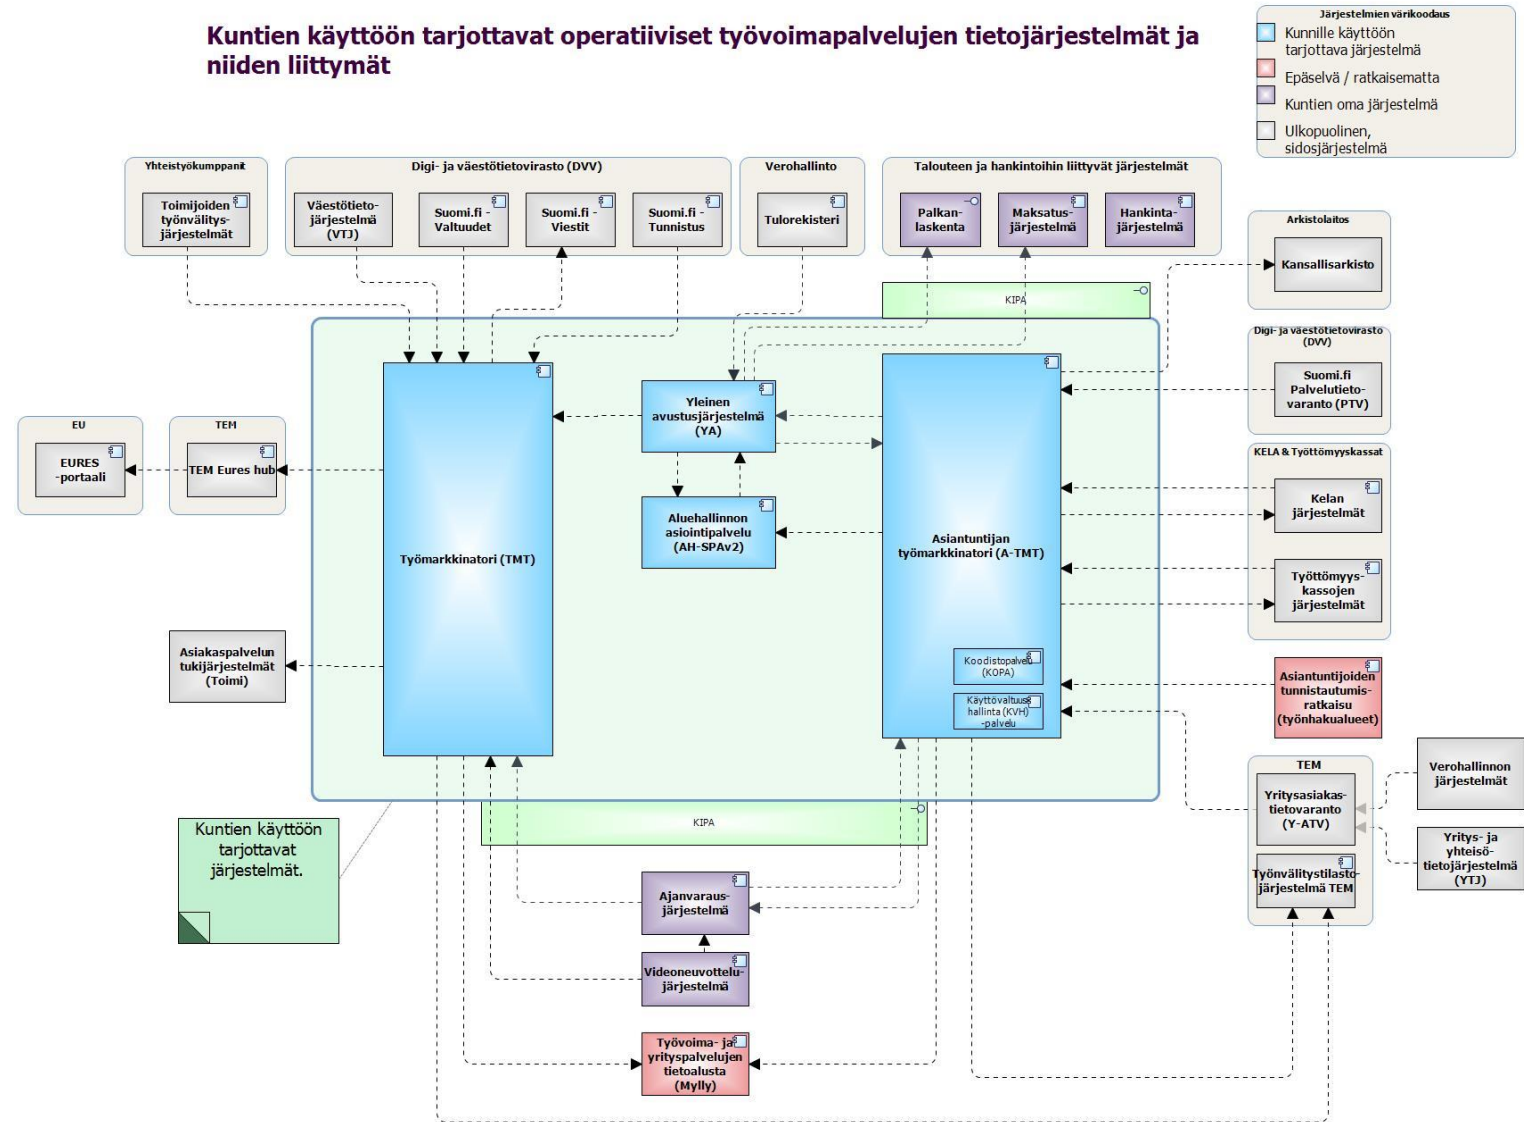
Kuntien käyttöön tarjottavat operatiiviset työvoimapalvelujen tietojärjestelmät ja niiden liittymät

Järjestelmien värikoodaus
Kunnille käyttöön tarjottava järjestelmä
Epäselvä / ratkaisematta
Kuntien oma järjestelmä
Ulkopuolinen, sidosjärjestelmä

Yhteistyökumppanit
Toimijoiden työnvälitysjärjestelmät

Digi- ja väestötietovirasto (DVV)
Väestötietojärjestelmä (VTJ)
Suomi.fi - Valtuudet
Suomi.fi - Viestit
Suomi.fi - Tunnistus

Verohallinto
Tulorekisteri

Talouteen ja hankintoihin liittyvät järjestelmät
Palkanlaskenta
Maksatusjärjestelmä
Hankintajärjestelmä

Arkistolaitos
Kansallisarkisto

KIPA

Digi- ja väestötietovirasto (DVV)
Suomi.fi Palvelutietovaranto (PTV)

EU
EURES -portaali

TEM
TEM Eures hub

Yleinen avustusjärjestelmä (YA)

Aluehallinnon asiointipalvelu (AH-SPAv2)

Työmarkkinatori (TMT)

Asiantuntijan työmarkkinatori (A-TMT)

KELA & Työttömyyskassat
Kelan järjestelmät
Työttömyyskassojen järjestelmät

Asiakaspalvelun tukijärjestelmät (Toimi)

Koodistopalvelu (KOPA)
Käyttövaltuushallinta (KVH) -palvelu

Asiantuntijoiden tunnistautumisratkaisu (työnhakualueet)

TEM
Yritysasiakastietovaranto (Y-ATV)
Työnvälitystilastojärjestelmä TEM

Verohallinnon järjestelmät
Yritys- ja yhteisötietojärjestelmä (YTJ)

KIPA

Kuntien käyttöön tarjottavat järjestelmät.

Ajanvarausjärjestelmä

Videoneuvottelujärjestelmä

Työvoima- ja yrityspalvelujen tietoalusta (Mylly)